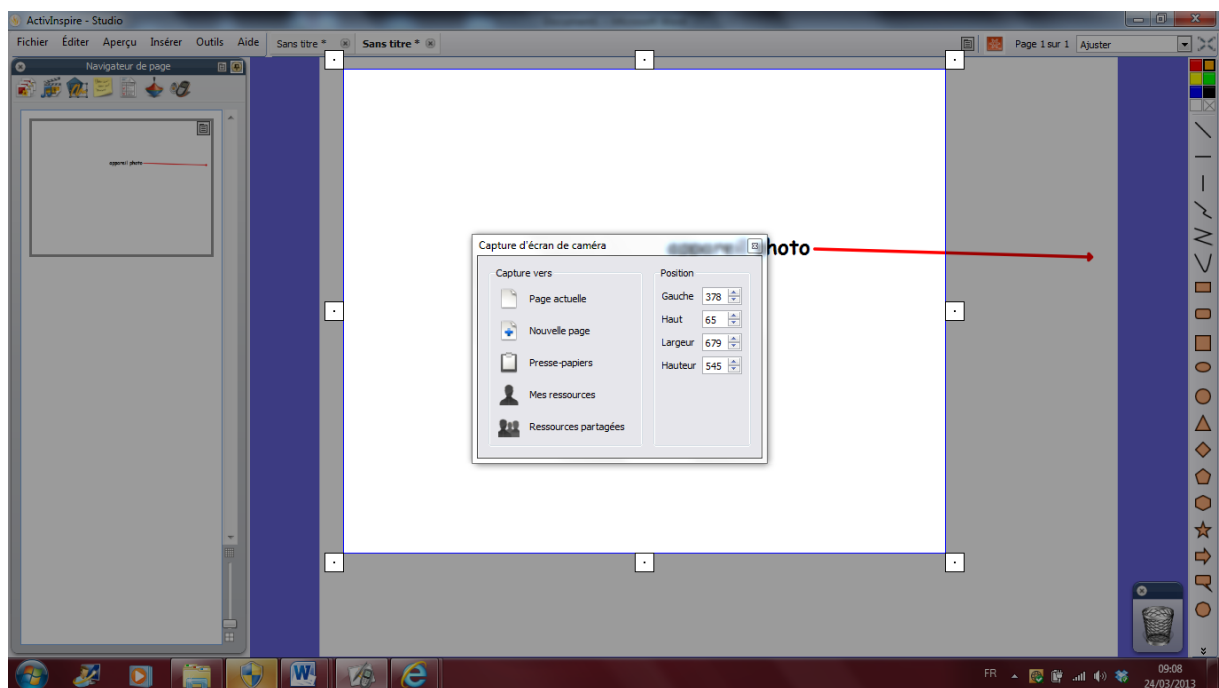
ActivInspire - Studio

Fichier Éditer Aperçu Insérer Outils Aide

Sans titre * Sans titre *

Page 1 sur 1 Ajuster

Navigateur de page

appareil photo

Capture d'écran de caméra

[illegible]hoto

Capture vers

Page actuelle

Nouvelle page

Presse-papiers

Mes ressources

Ressources partagées

Position

| Gauche | 378 |
|---|---|
| Haut | 65 |
| Largeur | 679 |
| Hauteur | 545 |

FR

09:08
24/03/2013